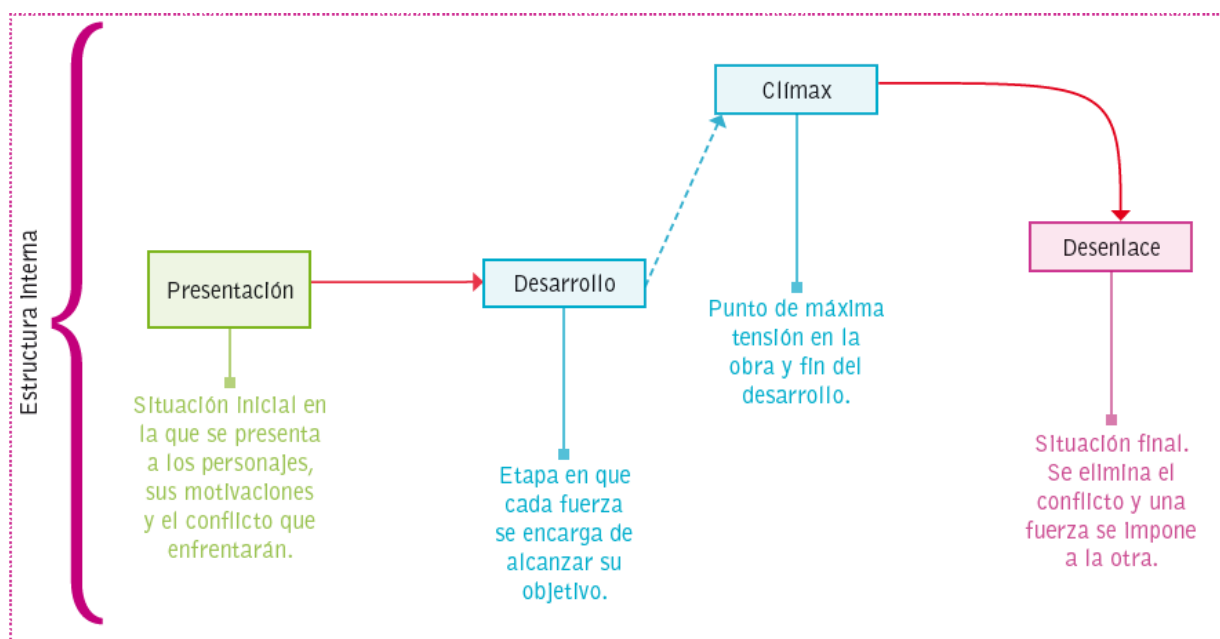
Estructura interna

Clímax

Punto de máxima tensión en la obra y fin del desarrollo.

Presentación

Situación inicial en la que se presenta a los personajes, sus motivaciones y el conflicto que enfrentarán.

Desarrollo

Etapa en que cada fuerza se encarga de alcanzar su objetivo.

Desenlace

Situación final. Se elimina el conflicto y una fuerza se impone a la otra.